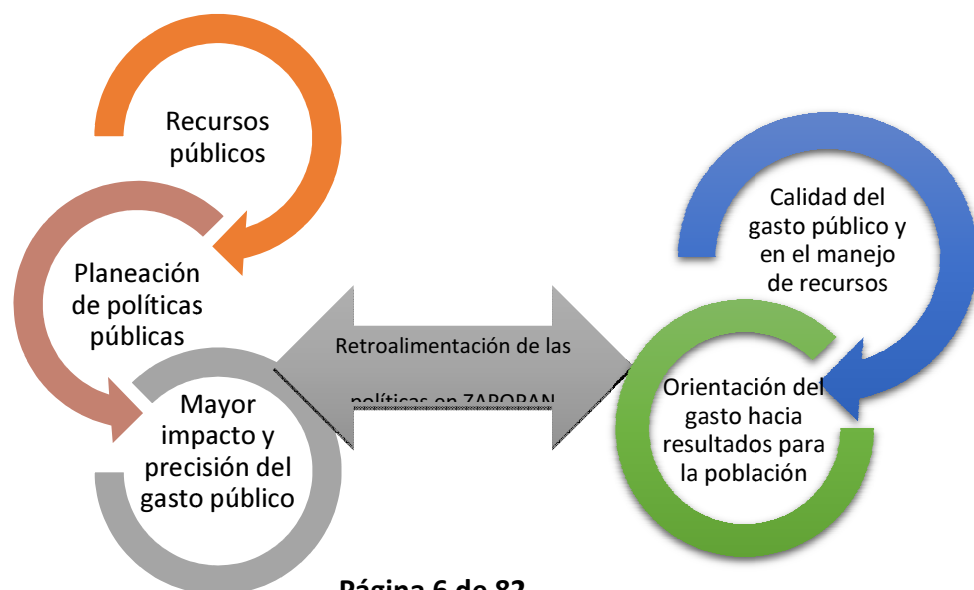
Recursos públicos

Planeación de políticas públicas

Mayor impacto y precisión del gasto público

Retroalimentación de las políticas en ZAPOPAN

Calidad del gasto público y en el manejo de recursos

Orientación del gasto hacia resultados para la población

Página 6 de 82